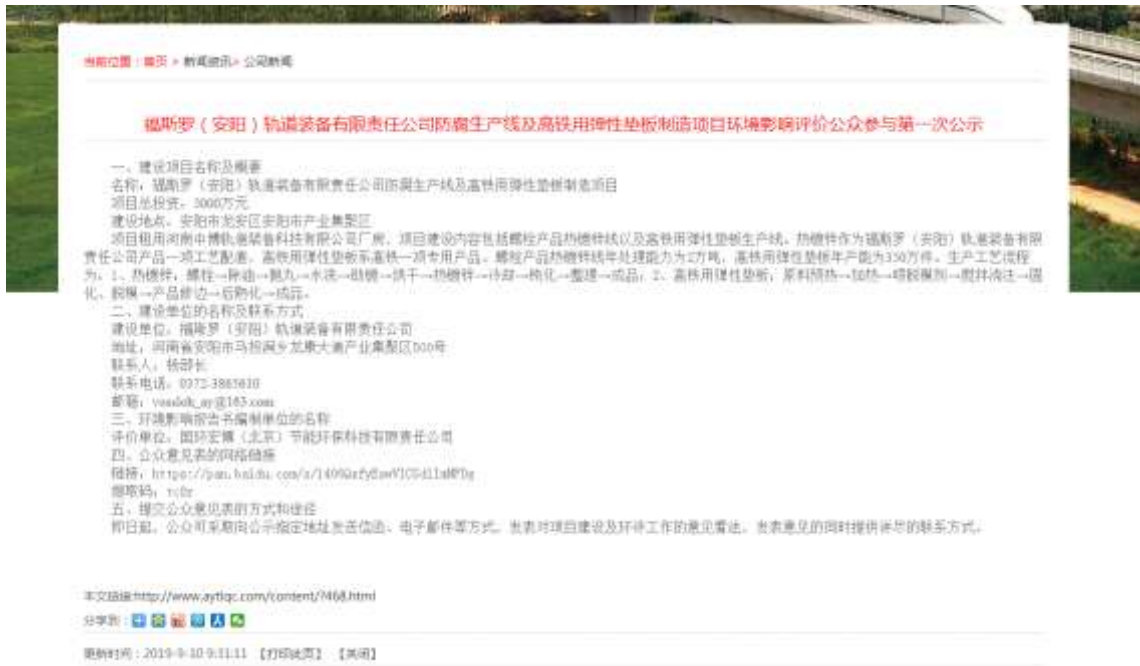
当前位置：首页 > 新闻资讯 > 公司新闻

福斯罗（安阳）轨道装备有限责任公司防腐生产线及高铁用弹性垫板制造项目环境影响评价公众参与第一次公示

一、建设项目名称及概要
名称：福斯罗（安阳）轨道装备有限责任公司防腐生产线及高铁用弹性垫板制造项目
项目总投资：3000万元
建设地点：安阳市龙安区安阳市产业集聚区
项目租用河南中博轨道装备科技有限公司厂房，项目建设内容包括螺栓产品热镀锌线以及高铁用弹性垫板生产线。热镀锌作为福斯罗（安阳）轨道装备有限责任公司产品一项工艺配套，高铁用弹性垫板系高铁一项专用产品。螺栓产品热镀锌线年处理能力为2万吨，高铁用弹性垫板年产能为350万件。生产工艺流程为：1、热镀锌：螺栓→除油→酸洗→水洗→助镀→烘干→热镀锌→冷却→钝化→整理→成品；2、高铁用弹性垫板：原料预热→加热→喷胶涂剂→搅拌浇注→固化、脱模→产品修边→后熟化→成品。
二、建设单位的名称及联系方式
建设单位：福斯罗（安阳）轨道装备有限责任公司
地址：河南省安阳市马投涧乡龙康大道产业集聚区500号
联系人：杨部长
联系电话：0372-3865610
邮箱：vosloh_ay@163.com
三、环境影响报告书编制单位的名称
评价单位：国环宏博（北京）节能环保科技有限责任公司
四、公众意见表的网络链接
链接：https://pan.baidu.com/s/1409Qsfy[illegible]
提取码：tc0r
五、提交公众意见表的方式和途径
即日起，公众可采取向公示指定地址发送信函、电子邮件等方式，发表对项目建设及环评工作的意见看法。发表意见的同时提供详尽的联系方式。

本文链接:http://www.aytlqc.com/content/?468.html
分享到：
更新时间：2019-9-10 9:31:11 【打印此页】 【关闭】